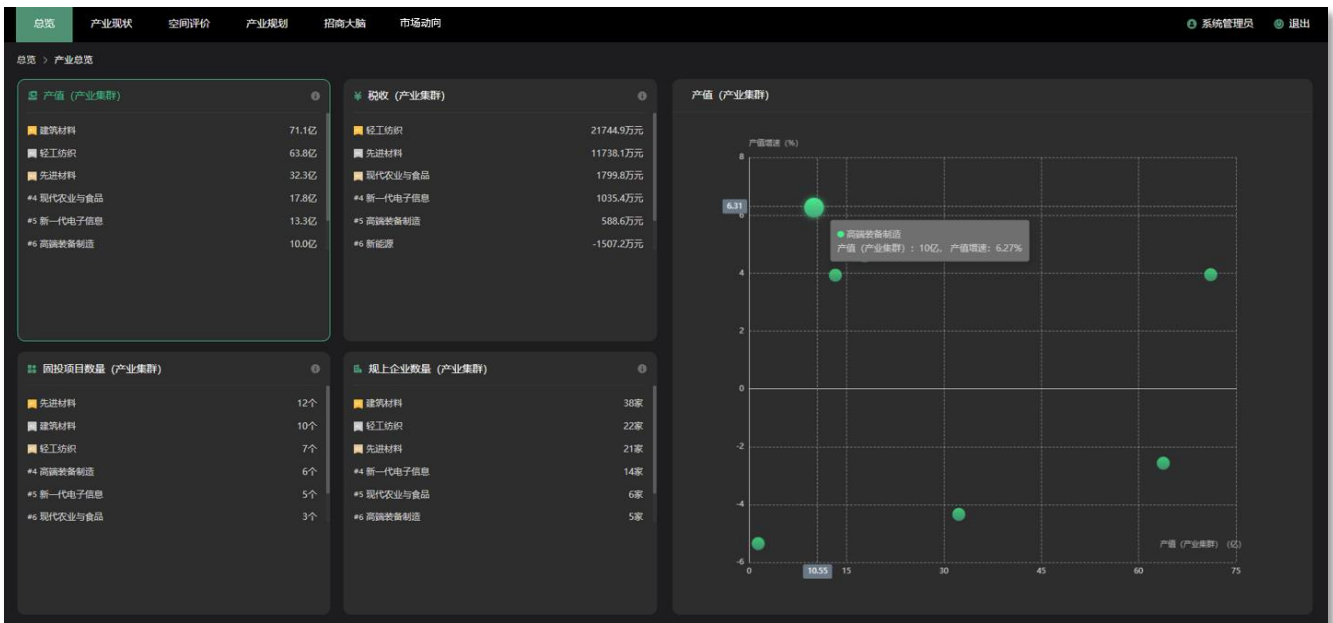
总览 产业现状 空间评价 产业规划 招商大脑 市场动向 系统管理员 退出

总览 > 产业总览

产值（产业集群）

| | |
|---|---|
| 建筑材料 | 71.1亿 |
| 轻工纺织 | 63.8亿 |
| 先进材料 | 32.3亿 |
| #4 现代农业与食品 | 17.8亿 |
| #5 新一代电子信息 | 13.3亿 |
| #6 高端装备制造 | 10.0亿 |

税收（产业集群）

| | |
|---|---|
| 轻工纺织 | 21744.9万元 |
| 先进材料 | 11738.1万元 |
| 现代农业与食品 | 1799.8万元 |
| #4 新一代电子信息 | 1035.4万元 |
| #5 高端装备制造 | 588.6万元 |
| #6 新能源 | -1507.2万元 |

产值（产业集群）

产值增速（%）

8
6.31
6
4
2
0
-2
-4
-6

高端装备制造
产值（产业集群）：10亿，产值增速：6.27%

0 10.55 15 30 45 60 75
产值（产业集群）（亿）

固投项目数量（产业集群）

| | |
|---|---|
| 先进材料 | 12个 |
| 建筑材料 | 10个 |
| 轻工纺织 | 7个 |
| #4 高端装备制造 | 6个 |
| #5 新一代电子信息 | 5个 |
| #6 现代农业与食品 | 3个 |

规上企业数量（产业集群）

| | |
|---|---|
| 建筑材料 | 38家 |
| 轻工纺织 | 22家 |
| 先进材料 | 21家 |
| #4 新一代电子信息 | 14家 |
| #5 现代农业与食品 | 6家 |
| #6 高端装备制造 | 5家 |